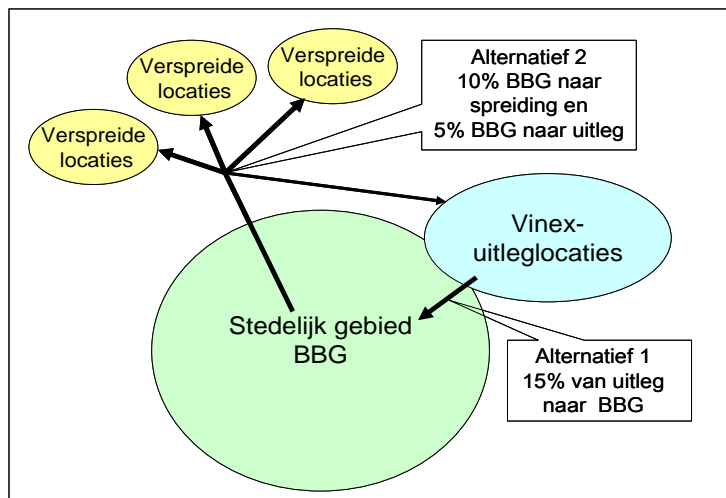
Verspreide locaties

Verspreide locaties

Verspreide locaties

Alternatief 2
10% BBG naar spreiding en
5% BBG naar uitleg

Vinex-uitleglocaties

Stedelijk gebied BBG

Alternatief 1
15% van uitleg naar BBG